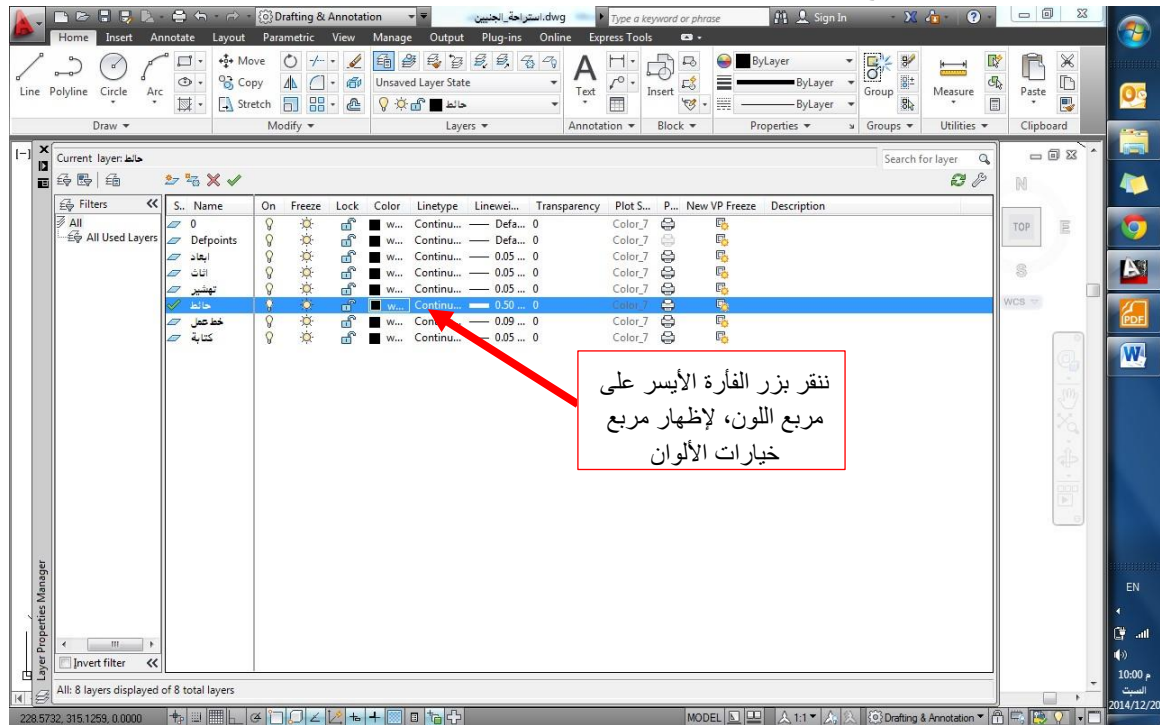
Drafting & Annotation
استراحة_الجنيين.dwg
Type a keyword or phrase
Sign In

Home Insert Annotate Layout Parametric View Manage Output Plug-ins Online Express Tools

Line Polyline Circle Arc
Draw

Move Copy Stretch
Modify

Unsaved Layer State
حائط
Layers

Text
Annotation

Insert
Block

ByLayer
ByLayer
ByLayer
Properties

Group
Groups

Measure
Utilities

Paste
Clipboard

Current layer: حائط
Search for layer

Filters
All
All Used Layers

| S.. | Name | On | Freeze | Lock | Color | Linetype | Linewei... | Transparency | Plot S... | P... | New VP Freeze | Description |
|---|---|---|---|---|---|---|---|---|---|---|---|---|
| | 0 | | | | w... | Continu... | Defa... | 0 | Color_7 | | | |
| | Defpoints | | | | w... | Continu... | Defa... | 0 | Color_7 | | | |
| | ابعاد | | | | w... | Continu... | 0.05 ... | 0 | Color_7 | | | |
| | اثاث | | | | w... | Continu... | 0.05 ... | 0 | Color_7 | | | |
| | تهشير | | | | w... | Continu... | 0.05 ... | 0 | Color_7 | | | |
| | حائط | | | | w... | Continu... | 0.50 ... | 0 | Color_7 | | | |
| | خط عمل | | | | w... | Cont... | 0.09 ... | 0 | Color_7 | | | |
| | كتابة | | | | w... | Continu... | 0.05 ... | 0 | Color_7 | | | |

ننقر بزر الفأرة الأيسر على مربع اللون، لإظهار مربع خيارات الألوان

TOP
WCS
N
S

Invert filter
Layer Properties Manager
All: 8 layers displayed of 8 total layers

228.5732, 315.1259, 0.0000
MODEL
1:1
Drafting & Annotation

EN
10:00 م
السبت
2014/12/20